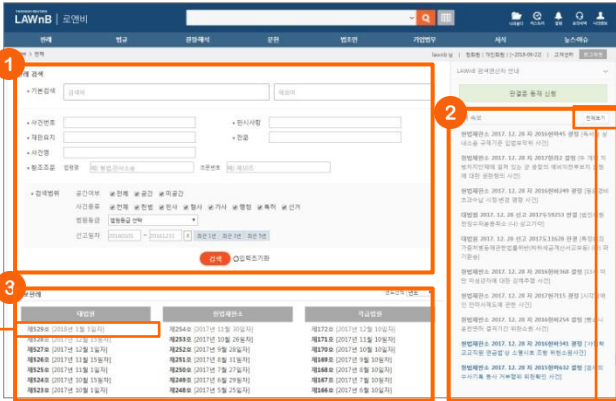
LAWnB | 로앤비

판례 법령 결정례해석 문헌 법조인 기업법무 서식 뉴스레터

판례 검색

기본검색

사건번호 판시사항

재판요지 판결

사건명

참조조문

검색범위 전체 공간 미공간

사건종류 전체 민사 형사 가사 행정 특허 선거

법원등급 법원등급 선택

선고일자 검색 입력조기화

판례 대법원 헌법재판소 각급법원

제529호 (2018년 1월 3일자)

제528호 (2017년 12월 15일자)

제527호 (2017년 12월 1일자)

제526호 (2017년 11월 15일자)

제525호 (2017년 11월 1일자)

제524호 (2017년 10월 15일자)

제523호 (2017년 10월 1일자)

제254호 (2017년 11월 10일자)

제253호 (2017년 10월 26일자)

제252호 (2017년 9월 28일자)

제251호 (2017년 8월 31일자)

제250호 (2017년 7월 27일자)

제249호 (2017년 6월 29일자)

제248호 (2017년 5월 25일자)

제172호 (2017년 12월 10일자)

제171호 (2017년 11월 10일자)

제170호 (2017년 10월 10일자)

제169호 (2017년 9월 10일자)

제168호 (2017년 8월 10일자)

제167호 (2017년 7월 10일자)

제166호 (2017년 6월 10일자)

LAWnB 판례공보 안내

판례공보 통합 신청

전체보기

헌법재판소 2017. 12. 28 2016헌마45 결정

헌법재판소 2017. 12. 28 2017헌가 결정

헌법재판소 2017. 12. 28 2016헌바249 결정

대법원 2017. 12. 28 선고 2017도15059 판결

대법원 2017. 12. 28 선고 2017도11628 판결

헌법재판소 2017. 12. 28 2016헌바368 결정

헌법재판소 2017. 12. 28 2017헌가15 결정

헌법재판소 2017. 12. 28 2016헌바254 결정

헌법재판소 2017. 12. 28 2016헌바341 결정

헌법재판소 2017. 12. 28 2015헌마632 결정

1

2

3